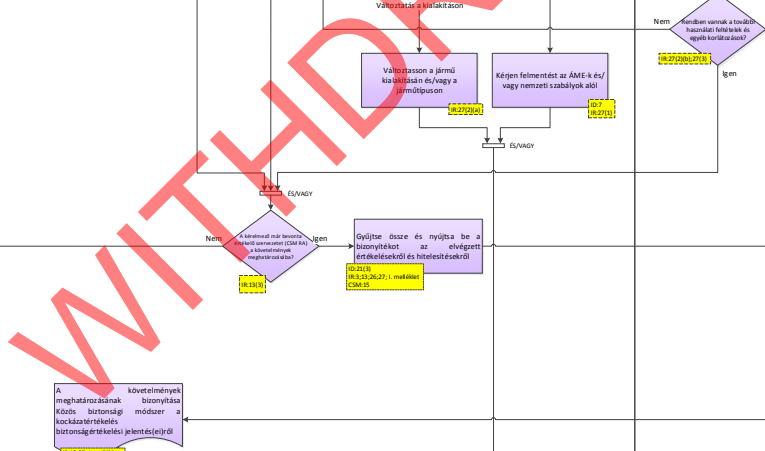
WITHDRAWN

Változtatás a kialakításon

Nem

Rendben vannak a további használati feltételek és egyéb korlátozások?

IR:27(2)(b);27(3)

Igen

Változtasson a jármű kialakításán és/vagy a járműtípuson

IR:27(2)(a)

Kérjen felmentést az ÁME-k és/vagy nemzeti szabályok alól

ID:7
IR:27(1)

ÉS/VAGY

ÉS/VAGY

Nem

A kérelmező már bevonta értékelő szervezetet (CSM RA) a követelmények meghatározásába?

Igen

IR:13(3)

Gyűjtse össze és nyújtsa be a bizonyítékot az elvégzett értékelésekről és hitelesítésekről

ID:21(3)
IR:3;13;26;27; I. melléklet
CSM:15

A követelmények meghatározásának bizonyítása Közös biztonsági módszer a kockázatértékelés biztonságértékelési jelentés(ei)ről

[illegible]